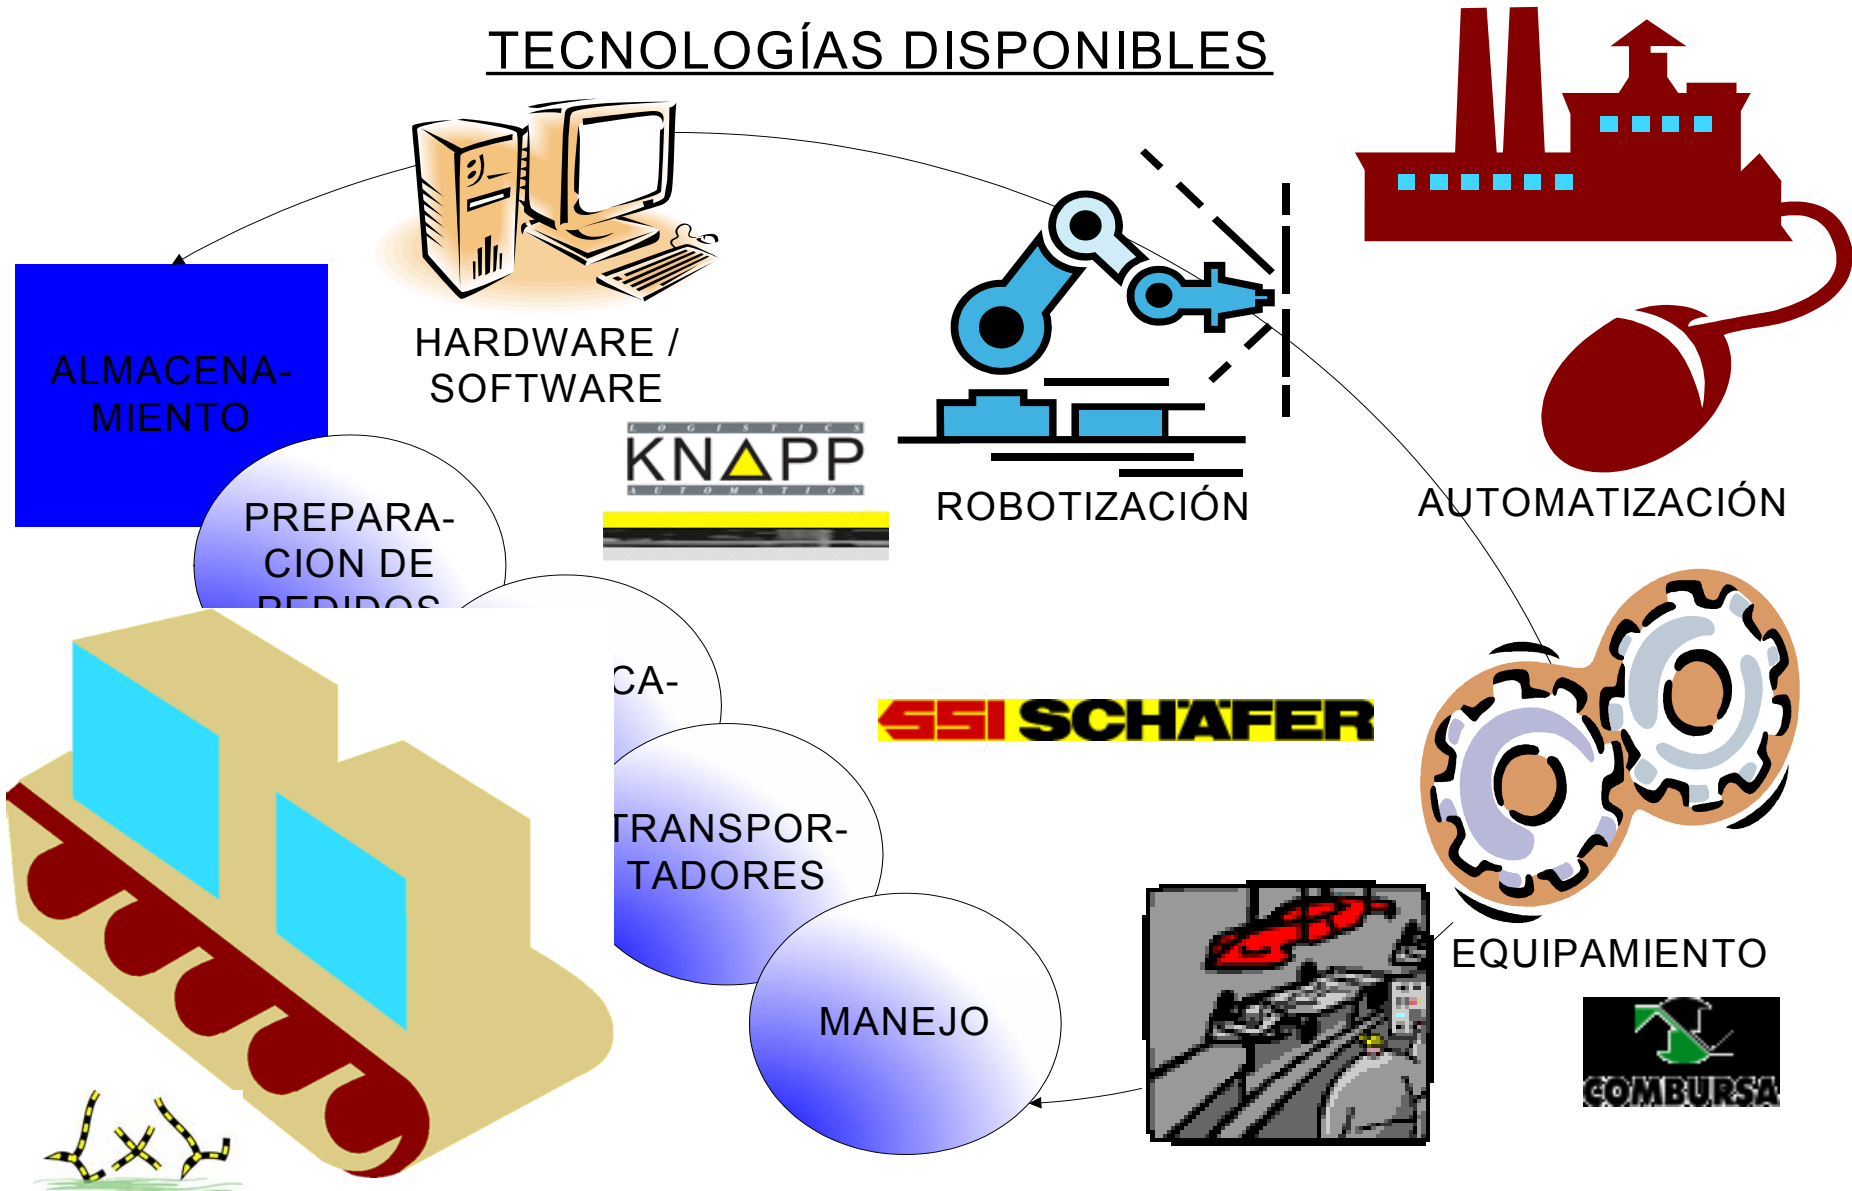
TECNOLOGÍAS DISPONIBLES

HARDWARE / SOFTWARE

ROBOTIZACIÓN

AUTOMATIZACIÓN

ALMACENA-MIENTO

PREPARA-CION DE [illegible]

KNAPP

LOGISTICS

AUTOMATION

CA-

SSI SCHÄFER

TRANSPOR-TADORES

MANEJO

EQUIPAMIENTO

COMBURSA